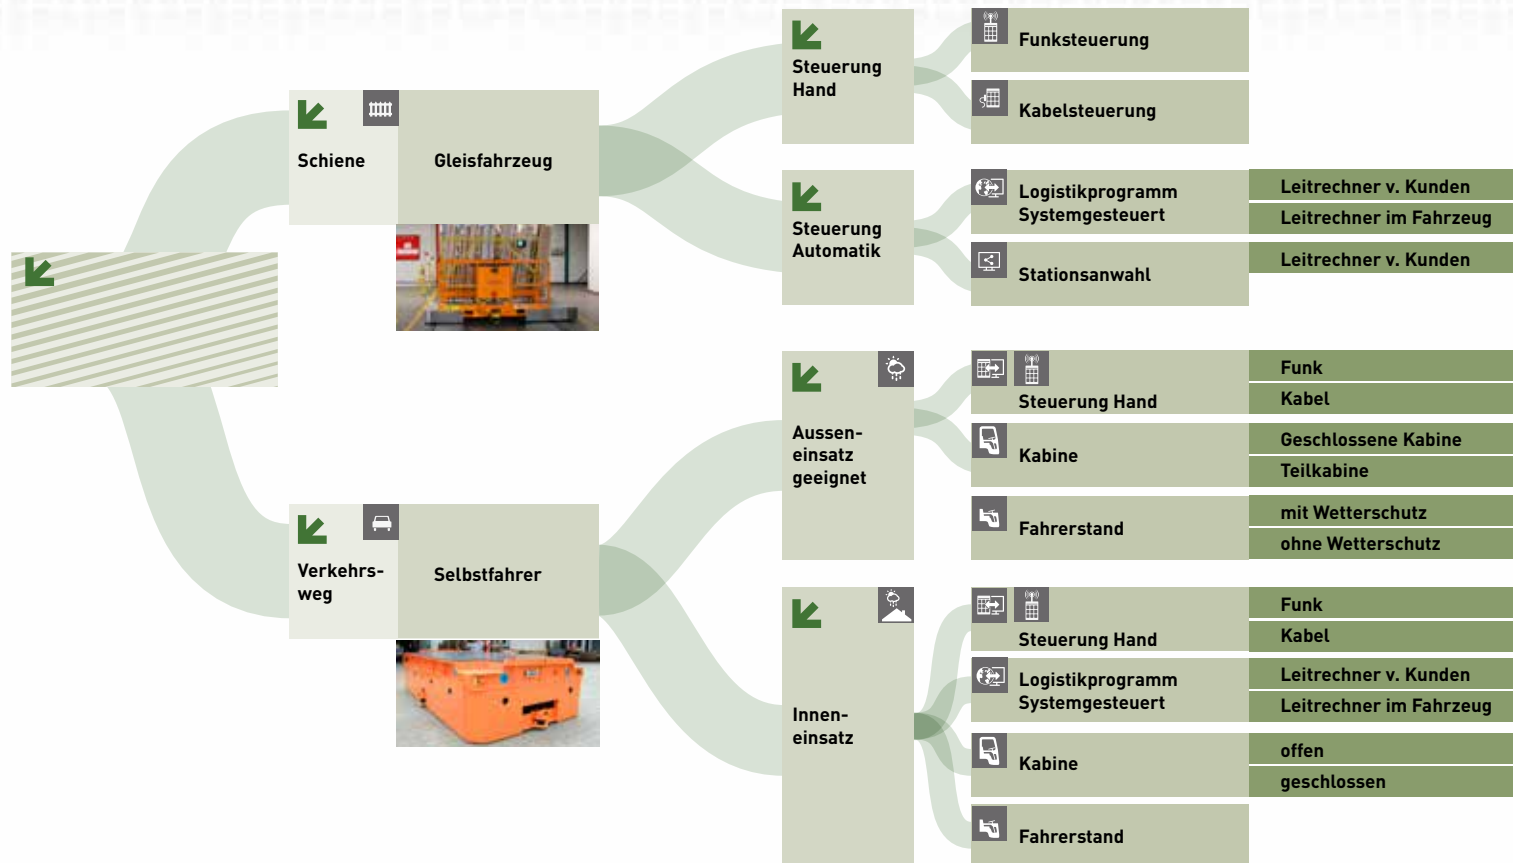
Schiene

Gleisfahrzeug

Steuerung Hand

Funksteuerung

Kabelsteuerung

Steuerung Automatik

Logistikprogramm Systemgesteuert

Leitrechner v. Kunden

Leitrechner im Fahrzeug

Stationsanwahl

Leitrechner v. Kunden

Verkehrs-weg

Selbstfahrer

Aussen-einsatz geeignet

Steuerung Hand

Funk

Kabel

Kabine

Geschlossene Kabine

Teilkabine

Fahrerstand

mit Wetterschutz

ohne Wetterschutz

Innen-einsatz

Steuerung Hand

Funk

Kabel

Logistikprogramm Systemgesteuert

Leitrechner v. Kunden

Leitrechner im Fahrzeug

Kabine

offen

geschlossen

Fahrerstand